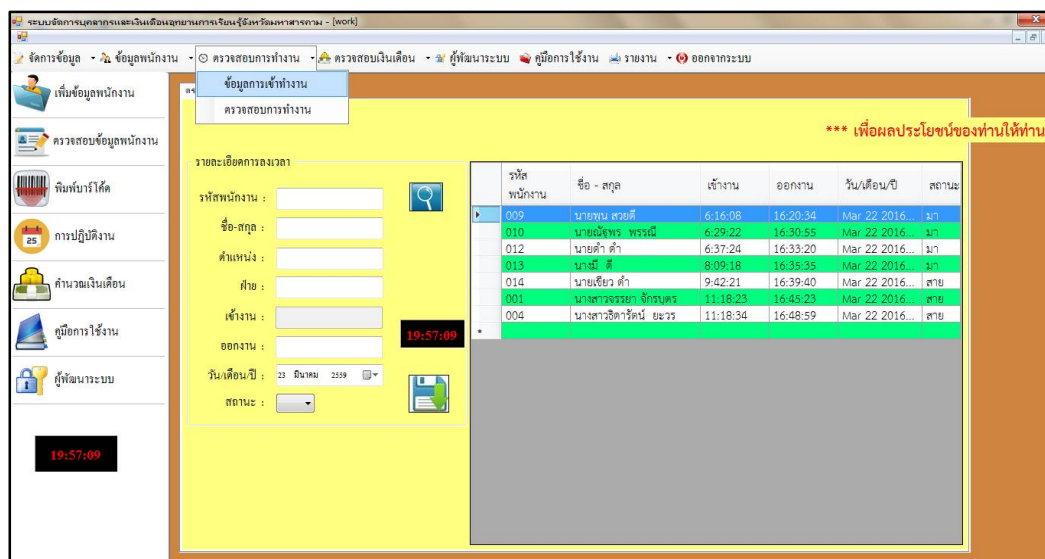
ระบบจัดการบุคลากรและเงินเดือนอุทยานการเรียนรู้จังหวัดมหาสารคาม - [work]

จัดการข้อมูล ข้อมูลพนักงาน ตรวจสอบการทำงาน ตรวจสอบเงินเดือน ผู้พัฒนาระบบ คู่มือการใช้งาน รายงาน ออกจากระบบ

ข้อมูลการเข้าทำงาน
ตรวจสอบการทำงาน

เพิ่มข้อมูลพนักงาน
ตรวจสอบข้อมูลพนักงาน
พิมพ์บาร์โค้ด
การปฏิบัติงาน
คำนวณเงินเดือน
คู่มือการใช้งาน
ผู้พัฒนาระบบ

19:57:09

*** เพื่อผลประโยชน์ของท่านให้ท่าน

รายละเอียดการลงเวลา
รหัสพนักงาน :
ชื่อ-สกุล :
ตำแหน่ง :
ฝ่าย :
เข้างาน :
ออกงาน :
วัน/เดือน/ปี : 23 มีนาคม 2559
สถานะ :

19:57:09

| รหัสพนักงาน | ชื่อ - สกุล | เข้างาน | ออกงาน | วัน/เดือน/ปี | สถานะ |
|---|---|---|---|---|---|
| 009 | นายพูน สวยดี | 6:16:08 | 16:20:34 | Mar 22 2016... | มา |
| 010 | นายณัฐพร พรรณี | 6:29:22 | 16:30:55 | Mar 22 2016... | มา |
| 012 | นายดำ ดำ | 6:37:24 | 16:33:20 | Mar 22 2016... | มา |
| 013 | นายมี ดี | 8:09:18 | 16:35:35 | Mar 22 2016... | มา |
| 014 | นายเขียว ดำ | 9:42:21 | 16:39:40 | Mar 22 2016... | สาย |
| 001 | นางสาวจรรยา จักรบุตร | 11:18:23 | 16:45:23 | Mar 22 2016... | สาย |
| 004 | นางสาวธิดารัตน์ ยะวร | 11:18:34 | 16:48:59 | Mar 22 2016... | สาย |